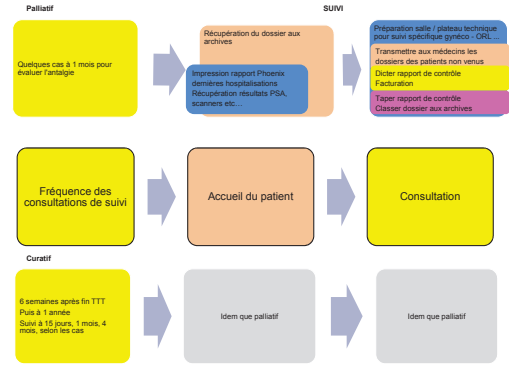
Palliatif

SUIVI

Quelques cas à 1 mois pour évaluer l'antalgie

Récupération du dossier aux archives

Impression rapport Phoenix dernières hospitalisations Récupération résultats PSA, scanners etc...

Préparation salle / plateau technique pour suivi spécifique gynéco - ORL ...

Transmettre aux médecins les dossiers des patients non venus

Dicter rapport de contrôle Facturation

Taper rapport de contrôle Classer dossier aux archives

Fréquence des consultations de suivi

Accueil du patient

Consultation

Curatif

6 semaines après fin TTT
Puis à 1 année
Suivi à 15 jours, 1 mois, 4 mois, selon les cas

Idem que palliatif

Idem que palliatif